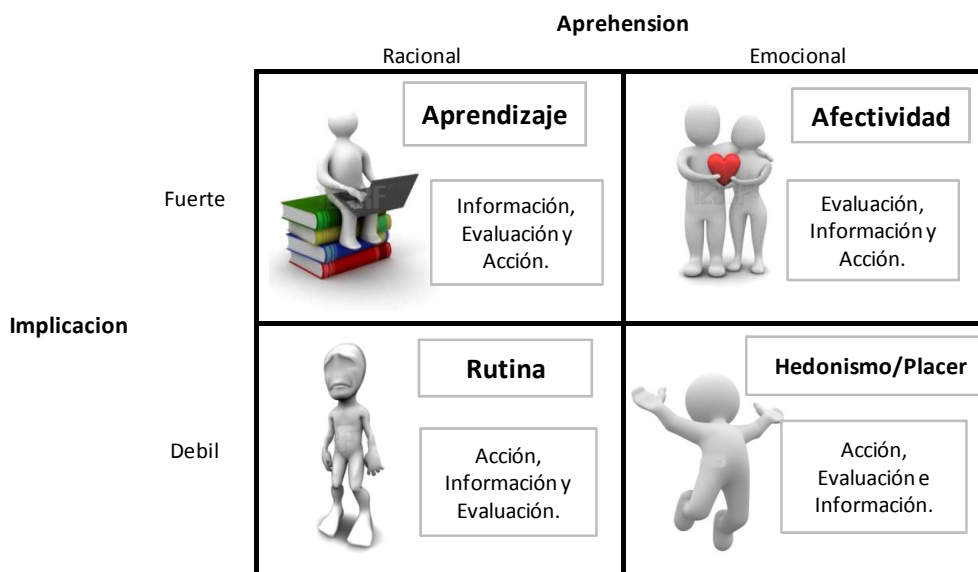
Aprehension

Racional

Emocional

Fuerte

Aprendizaje

Información, Evaluación y Acción.

Afectividad

Evaluación, Información y Acción.

Implicacion

Debil

Rutina

Acción, Información y Evaluación.

Hedonismo/Placer

Acción, Evaluación e Información.